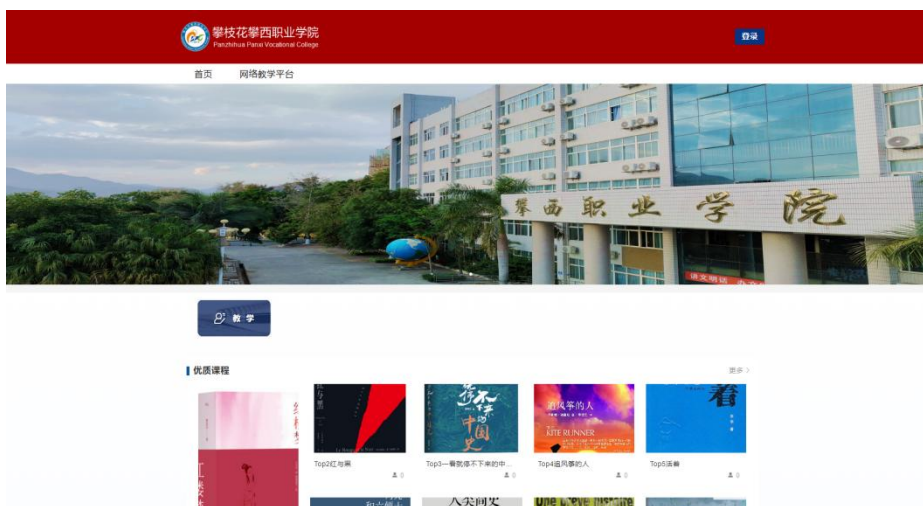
攀枝花攀西职业学院
Panzhihua Panxi Vocational College

登录

首页　网络教学平台

攀西职业学院

教学

优质课程

更多 >

Top2红与黑
Top3一看就停不下来的中...
Top4追风筝的人
Top5活着

追风筝的人
KITE RUNNER

活着

中国史

人类简史